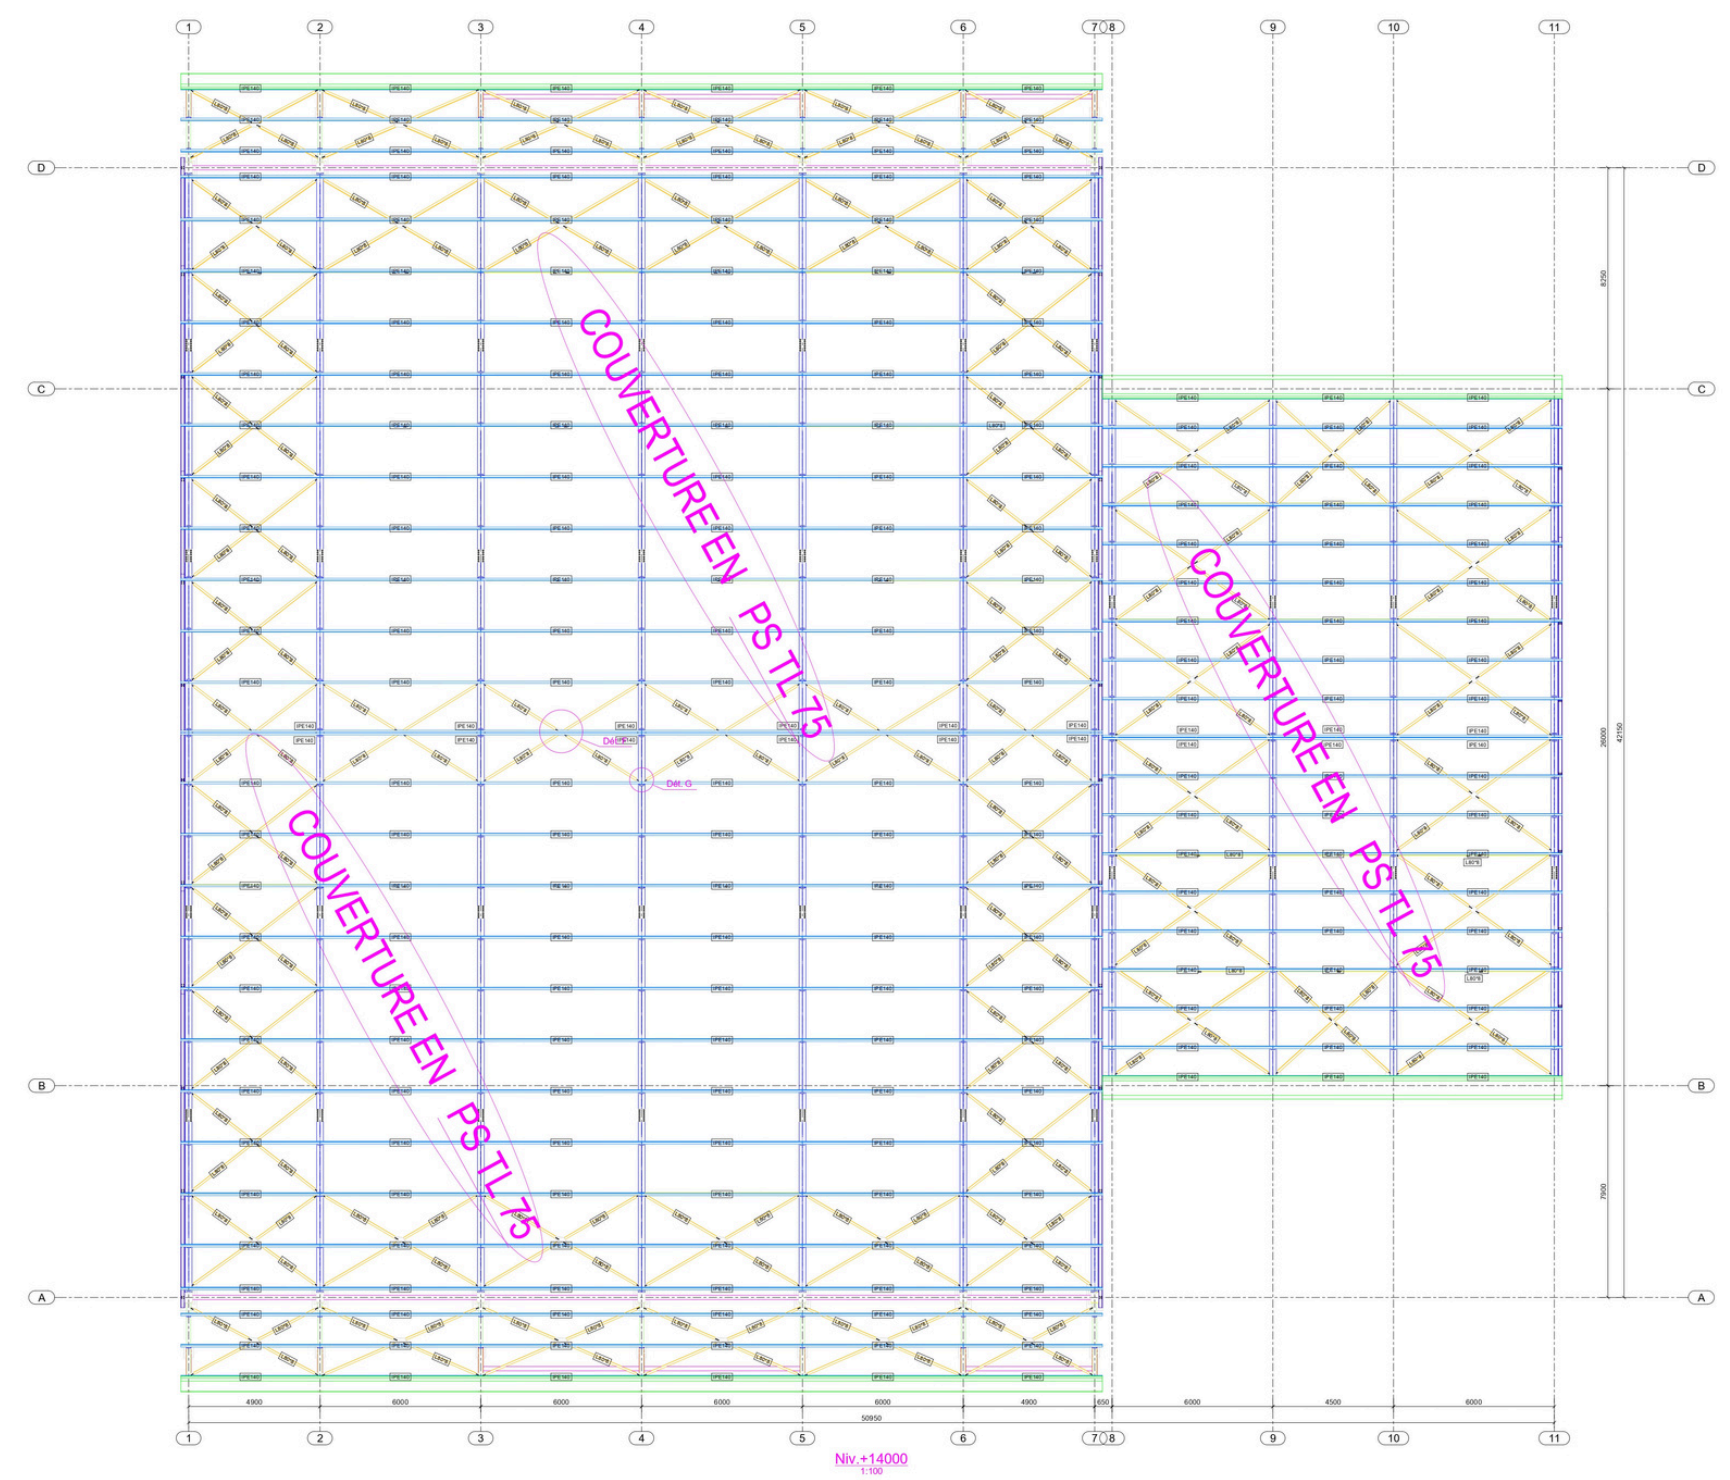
1 2 3 4 5 6 7 8 9 10 11

D C B A

COUVERTURE EN PS TL 75

COUVERTURE EN PS TL 75

COUVERTURE EN PS TL 75

IPE140

L80*8

Dét. F

Dét. G

8250

26000

42150

7900

4900 6000 6000 6000 6000 4900 650 6000 4500 6000

50950

1 2 3 4 5 6 7 8 9 10 11

Niv.+14000
1:100